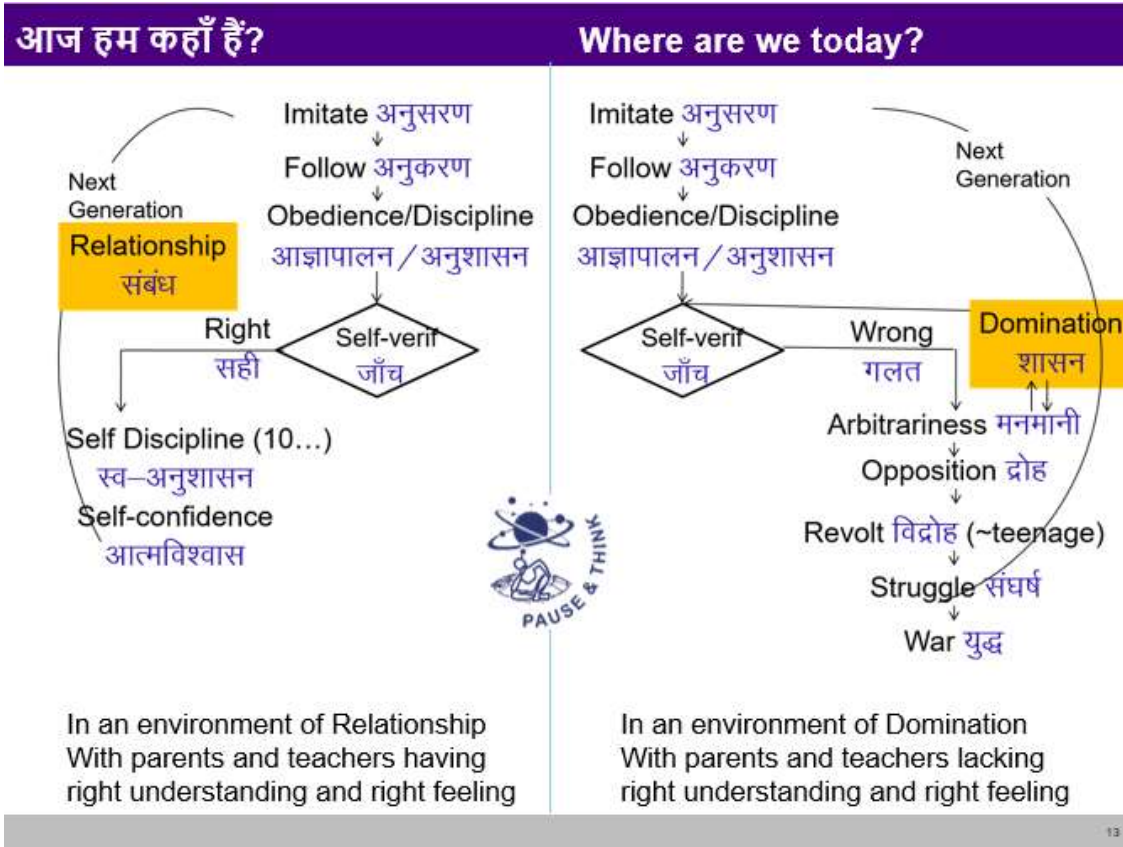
आज हम कहाँ हैं?

Where are we today?

Imitate अनुसरण
Follow अनुकरण
Obedience/Discipline
आज्ञापालन / अनुशासन

Next Generation

Relationship
संबंध

Right
सही

Self-verif
जाँच

Self Discipline (10…)
स्व–अनुशासन
Self-confidence
आत्मविश्वास

Imitate अनुसरण
Follow अनुकरण
Obedience/Discipline
आज्ञापालन / अनुशासन

Next Generation

Self-verif
जाँच

Wrong
गलत

Domination
शासन

Arbitrariness मनमानी
Opposition द्रोह
Revolt विद्रोह (~teenage)
Struggle संघर्ष
War युद्ध

PAUSE & THINK

In an environment of Relationship With parents and teachers having right understanding and right feeling

In an environment of Domination With parents and teachers lacking right understanding and right feeling

13